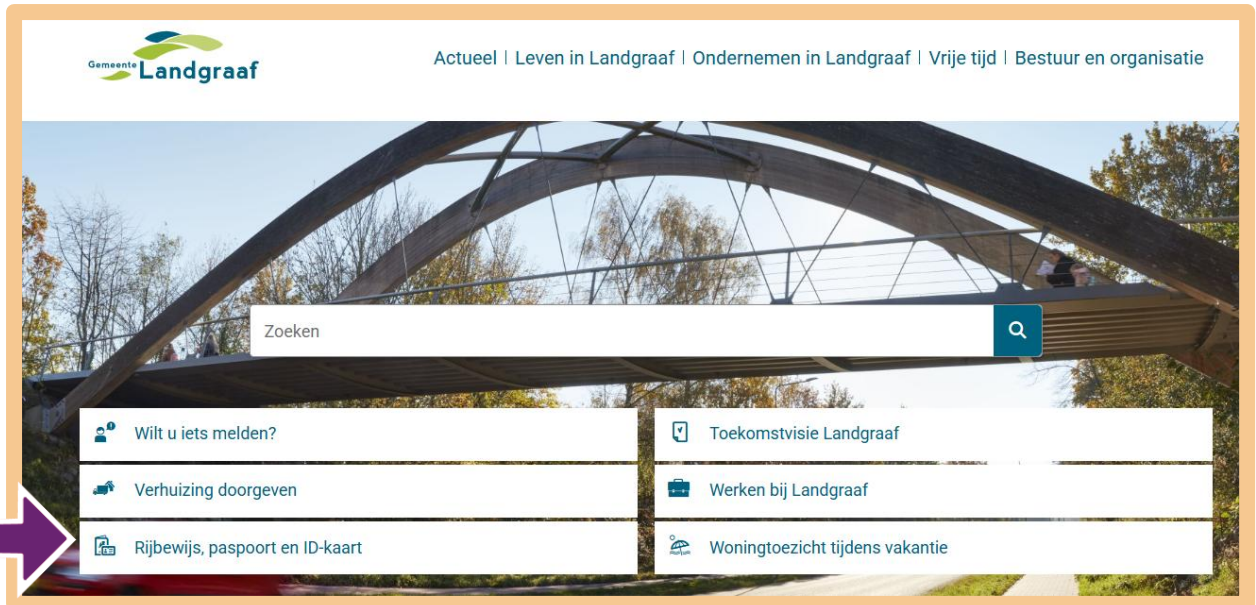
Gemeente Landgraaf

Actueel | Leven in Landgraaf | Ondernemen in Landgraaf | Vrije tijd | Bestuur en organisatie

Zoeken

Wilt u iets melden?

Toekomstvisie Landgraaf

Verhuizing doorgeven

Werken bij Landgraaf

Rijbewijs, paspoort en ID-kaart

Woningtoezicht tijdens vakantie